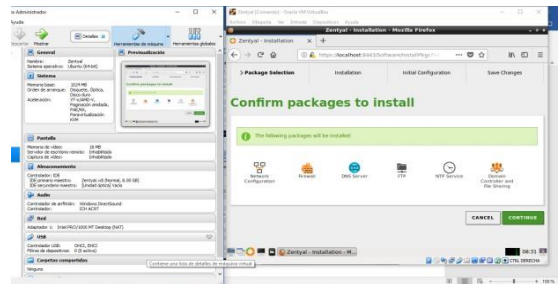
io Administrador
Ayuda
Detalles
Importar Mostrar
Herramientas de máquina Herramientas globales
General
Previsualización
Nombre: Zentyal
Sistema operativo: Ubuntu (64-bit)
Sistema
Memoria base: 1024 MB
Orden de arranque: Disquete, Óptico, Disco duro
Aceleración: VT-x/AMD-V, Paginación anidada, PAE/NX, Paravirtualización KVM
Pantalla
Memoria de vídeo: 16 MB
Servidor de escritorio remoto: Inhabilitado
Captura de vídeo: Inhabilitado
Almacenamiento
Controlador: IDE
IDE primario maestro: Zentyal.vdi (Normal, 8.00 GB)
IDE secundario maestro: [Unidad óptica] Vacío
Audio
Controlador de anfitrión: Windows DirectSound
Controlador: ICH AC97
Red
Adaptador 1: Intel PRO/1000 MT Desktop (NAT)
USB
Controlador USB: OHCI, EHCI
Filtros de dispositivos: 0 (0 activo)
Carpetas compartidas
Ninguno
Contiene una lista de detalles de máquina virtual

Zentyal [Corriendo] - Oracle VM VirtualBox
Archivo Máquina Ver Entrada Dispositivos Ayuda
Zentyal - Installation - Mozilla Firefox
Zentyal - Installation ×
https://localhost:8443/Software/InstallPkgs/
Package Selection
Installation
Initial Configuration
Save Changes
Confirm packages to install
The following packages will be installed
Network Configuration
Firewall
DNS Server
FTP
NTP Service
Domain Controller and File Sharing
CANCEL
CONTINUE
Zentyal - Installation - M...
08:33
CTRL DERECHA